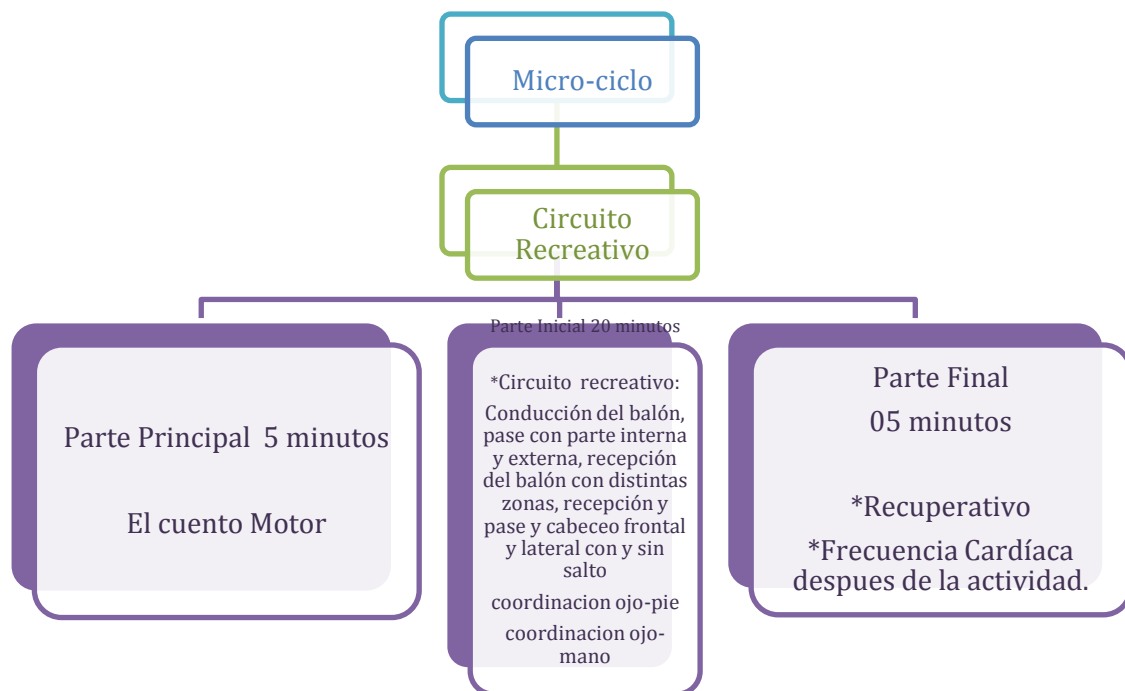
Micro-ciclo

Circuito Recreativo

Parte Principal 5 minutos

El cuento Motor

Parte Inicial 20 minutos

*Circuito recreativo:
Conducción del balón, pase con parte interna y externa, recepción del balón con distintas zonas, recepción y pase y cabeceo frontal y lateral con y sin salto

coordinacion ojo-pie

coordinacion ojo-mano

Parte Final
05 minutos

*Recuperativo

*Frecuencia Cardíaca despues de la actividad.